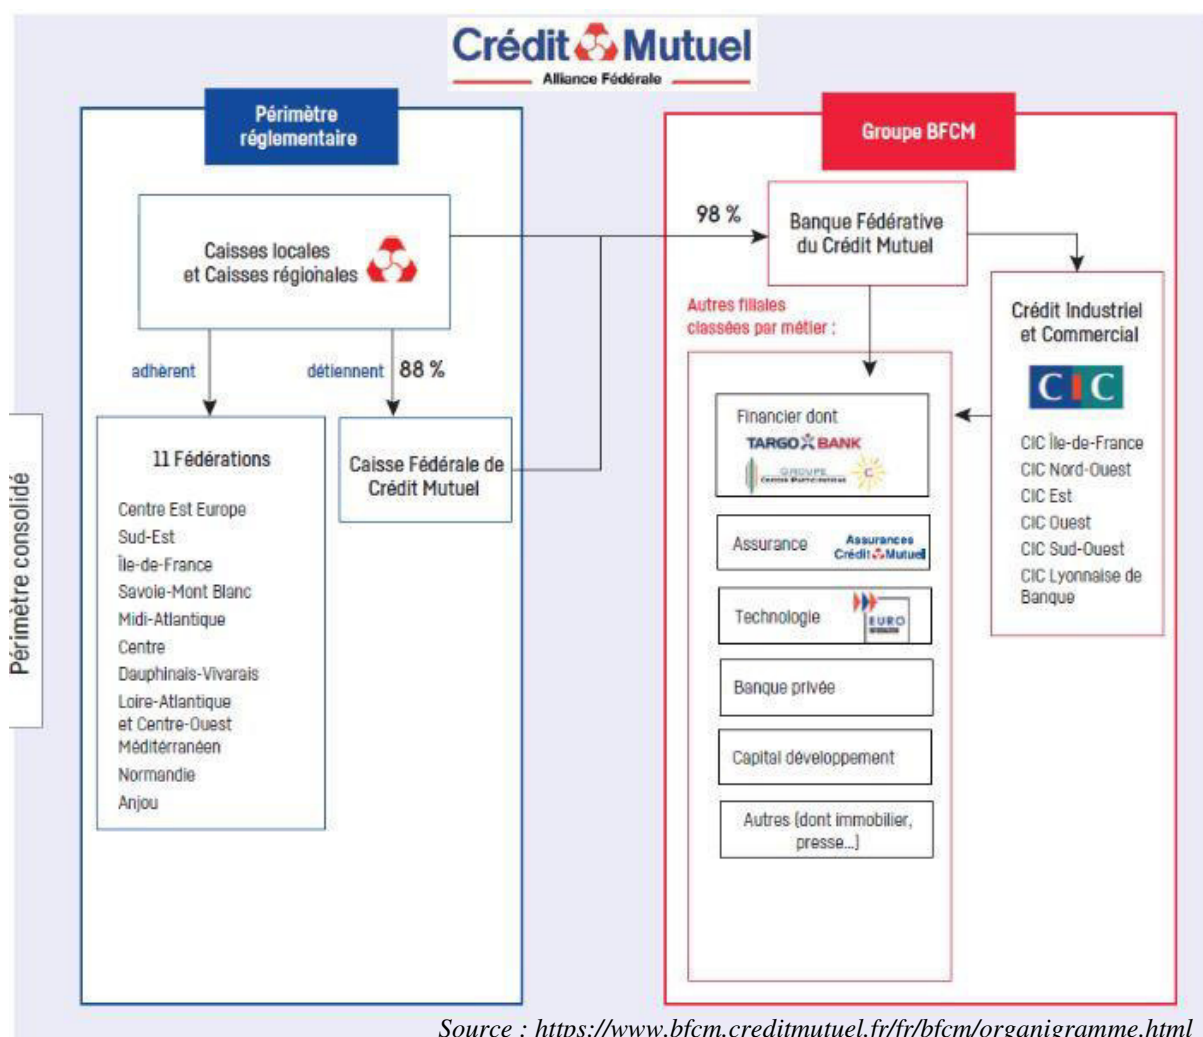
Crédit Mutuel
Alliance Fédérale

Périmètre réglementaire

Caisses locales et Caisses régionales

adhèrent

détiennent 88 %

11 Fédérations

Centre Est Europe
Sud-Est
Île-de-France
Savoie-Mont Blanc
Midi-Atlantique
Centre
Dauphinais-Vivarais
Loire-Atlantique et Centre-Ouest
Méditerranéen
Normandie
Anjou

Caisse Fédérale de Crédit Mutuel

Groupe BFCM

98 %

Banque Fédérative du Crédit Mutuel

Autres filiales classées par métier :

Financier dont
TARGO BANK
GROUPE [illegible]

Assurance
Assurances Crédit Mutuel

Technologie
EURO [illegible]

Banque privée

Capital développement

Autres (dont immobilier, presse...)

Crédit Industriel et Commercial

CIC

CIC Île-de-France
CIC Nord-Ouest
CIC Est
CIC Ouest
CIC Sud-Ouest
CIC Lyonnaise de Banque

Périmètre consolidé

Source : https://www.bfcm.creditmutuel.fr/fr/bfcm/organigramme.html